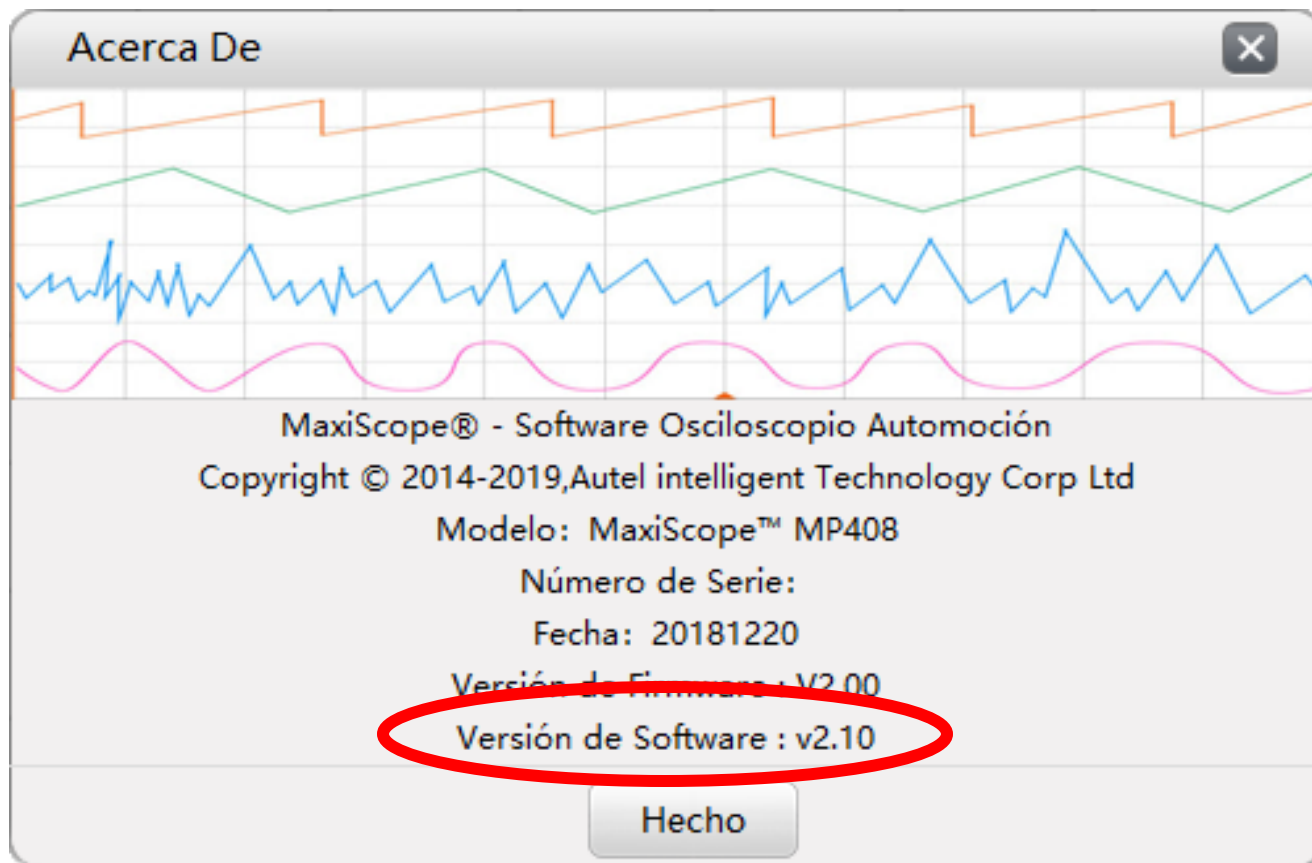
Acerca De

MaxiScope® - Software Osciloscopio Automoción

Copyright © 2014-2019,Autel intelligent Technology Corp Ltd

Modelo: MaxiScope™ MP408

Número de Serie:

Fecha: 20181220

Versión de Firmware : V2.00

Versión de Software : v2.10

Hecho